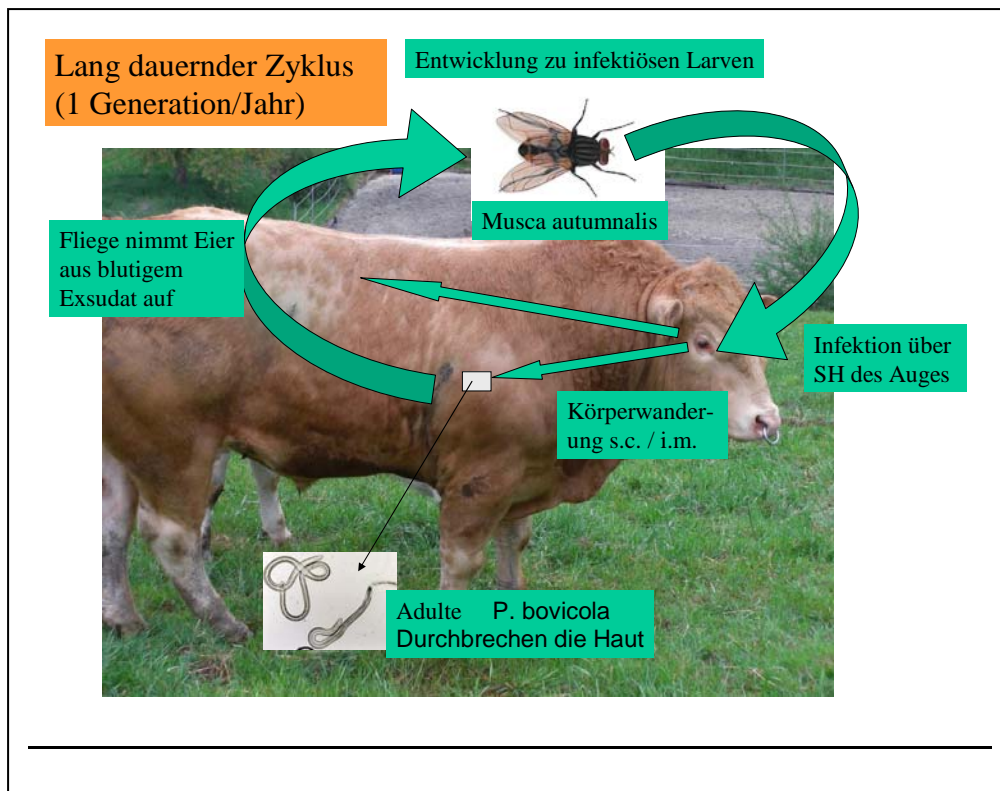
Lang dauernder Zyklus
(1 Generation/Jahr)

Entwicklung zu infektiösen Larven

Musca autumnalis

Fliege nimmt Eier aus blutigem Exsudat auf

Infektion über SH des Auges

Körperwanderung s.c. / i.m.

Adulte P. bovicola
Durchbrechen die Haut